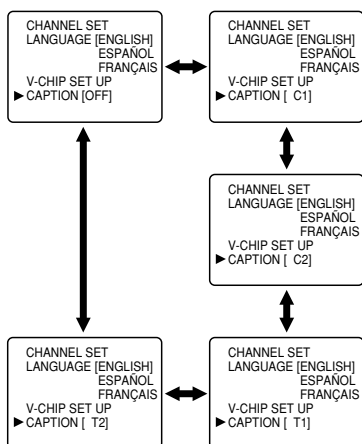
CHANNEL SET
LANGUAGE [ENGLISH]
ESPAÑOL
FRANÇAIS
V-CHIP SET UP
► CAPTION [OFF]

CHANNEL SET
LANGUAGE [ENGLISH]
ESPAÑOL
FRANÇAIS
V-CHIP SET UP
► CAPTION [ C1]

CHANNEL SET
LANGUAGE [ENGLISH]
ESPAÑOL
FRANÇAIS
V-CHIP SET UP
► CAPTION [ C2]

CHANNEL SET
LANGUAGE [ENGLISH]
ESPAÑOL
FRANÇAIS
V-CHIP SET UP
► CAPTION [ T2]

CHANNEL SET
LANGUAGE [ENGLISH]
ESPAÑOL
FRANÇAIS
V-CHIP SET UP
► CAPTION [ T1]